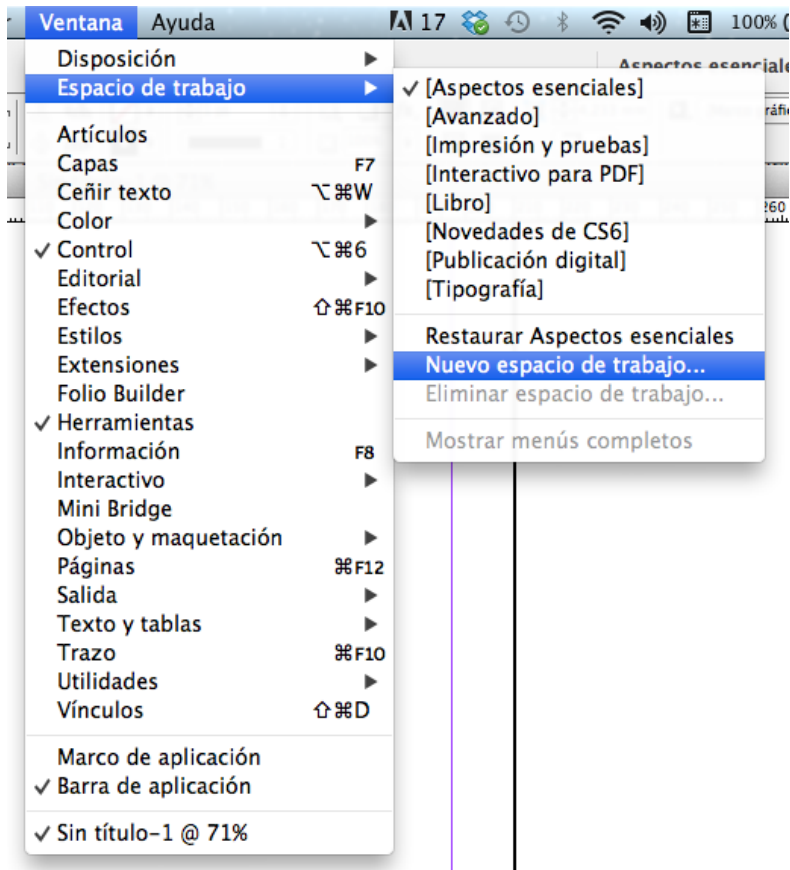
r Ventana Ayuda 17 100%

Disposición
Espacio de trabajo
Artículos
Capas F7
Ceñir texto ⌥⌘W
Color
✓ Control ⌥⌘6
Editorial
Efectos ⇧⌘F10
Estilos
Extensiones
Folio Builder
✓ Herramientas
Información F8
Interactivo
Mini Bridge
Objeto y maquetación
Páginas ⌘F12
Salida
Texto y tablas
Trazo ⌘F10
Utilidades
Vínculos ⇧⌘D

Marco de aplicación
✓ Barra de aplicación

✓ Sin título-1 @ 71%

✓ [Aspectos esenciales]
[Avanzado]
[Impresión y pruebas]
[Interactivo para PDF]
[Libro]
[Novedades de CS6]
[Publicación digital]
[Tipografía]

Restaurar Aspectos esenciales
Nuevo espacio de trabajo...
Eliminar espacio de trabajo...

Mostrar menús completos

Aspectos esenciales
260